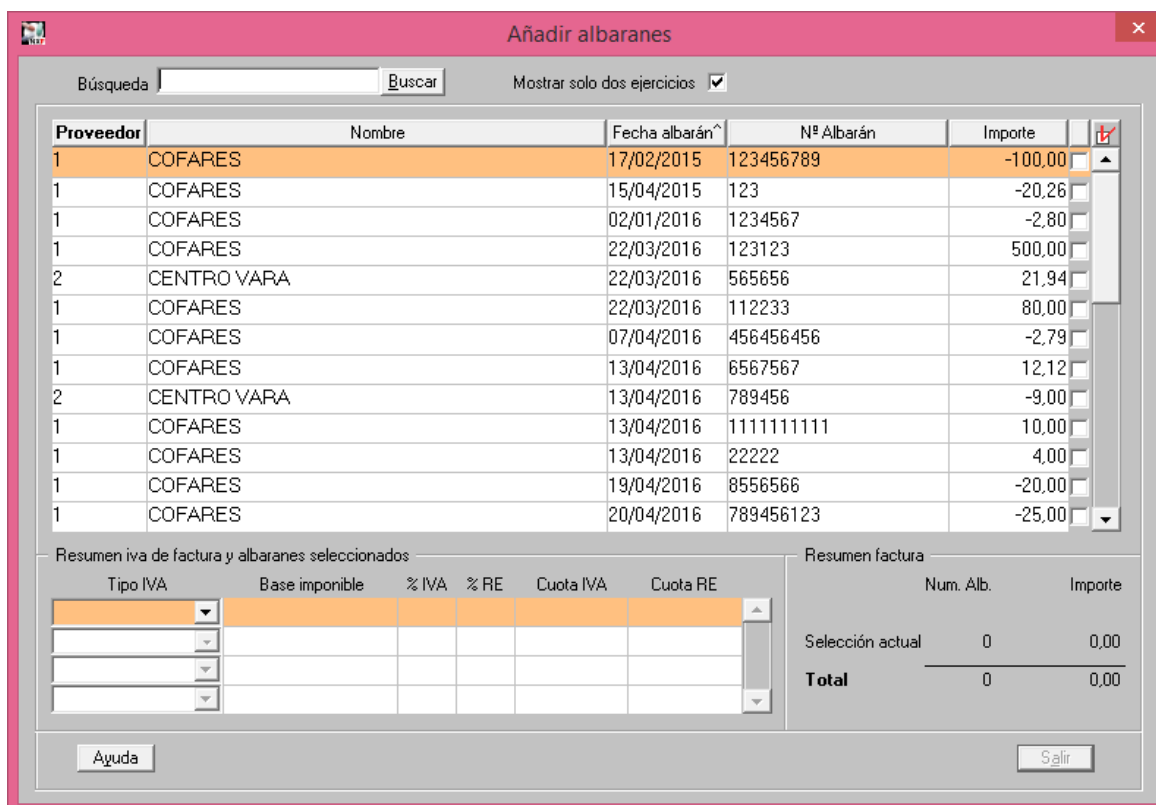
Añadir albaranes

Búsqueda Buscar Mostrar solo dos ejercicios

| Proveedor | Nombre | Fecha albarán^ | Nº Albarán | Importe |
|---|---|---|---|---|
| 1 | COFARES | 17/02/2015 | 123456789 | -100,00 |
| 1 | COFARES | 15/04/2015 | 123 | -20,26 |
| 1 | COFARES | 02/01/2016 | 1234567 | -2,80 |
| 1 | COFARES | 22/03/2016 | 123123 | 500,00 |
| 2 | CENTRO VARA | 22/03/2016 | 565656 | 21,94 |
| 1 | COFARES | 22/03/2016 | 112233 | 80,00 |
| 1 | COFARES | 07/04/2016 | 456456456 | -2,79 |
| 1 | COFARES | 13/04/2016 | 6567567 | 12,12 |
| 2 | CENTRO VARA | 13/04/2016 | 789456 | -9,00 |
| 1 | COFARES | 13/04/2016 | 1111111111 | 10,00 |
| 1 | COFARES | 13/04/2016 | 22222 | 4,00 |
| 1 | COFARES | 19/04/2016 | 8556566 | -20,00 |
| 1 | COFARES | 20/04/2016 | 789456123 | -25,00 |

Resumen iva de factura y albaranes seleccionados

| Tipo IVA | Base imponible | % IVA | % RE | Cuota IVA | Cuota RE |
|---|---|---|---|---|---|

Resumen factura

| | Num. Alb. | Importe |
|---|---|---|
| Selección actual | 0 | 0,00 |
| Total | 0 | 0,00 |

Ayuda Salir